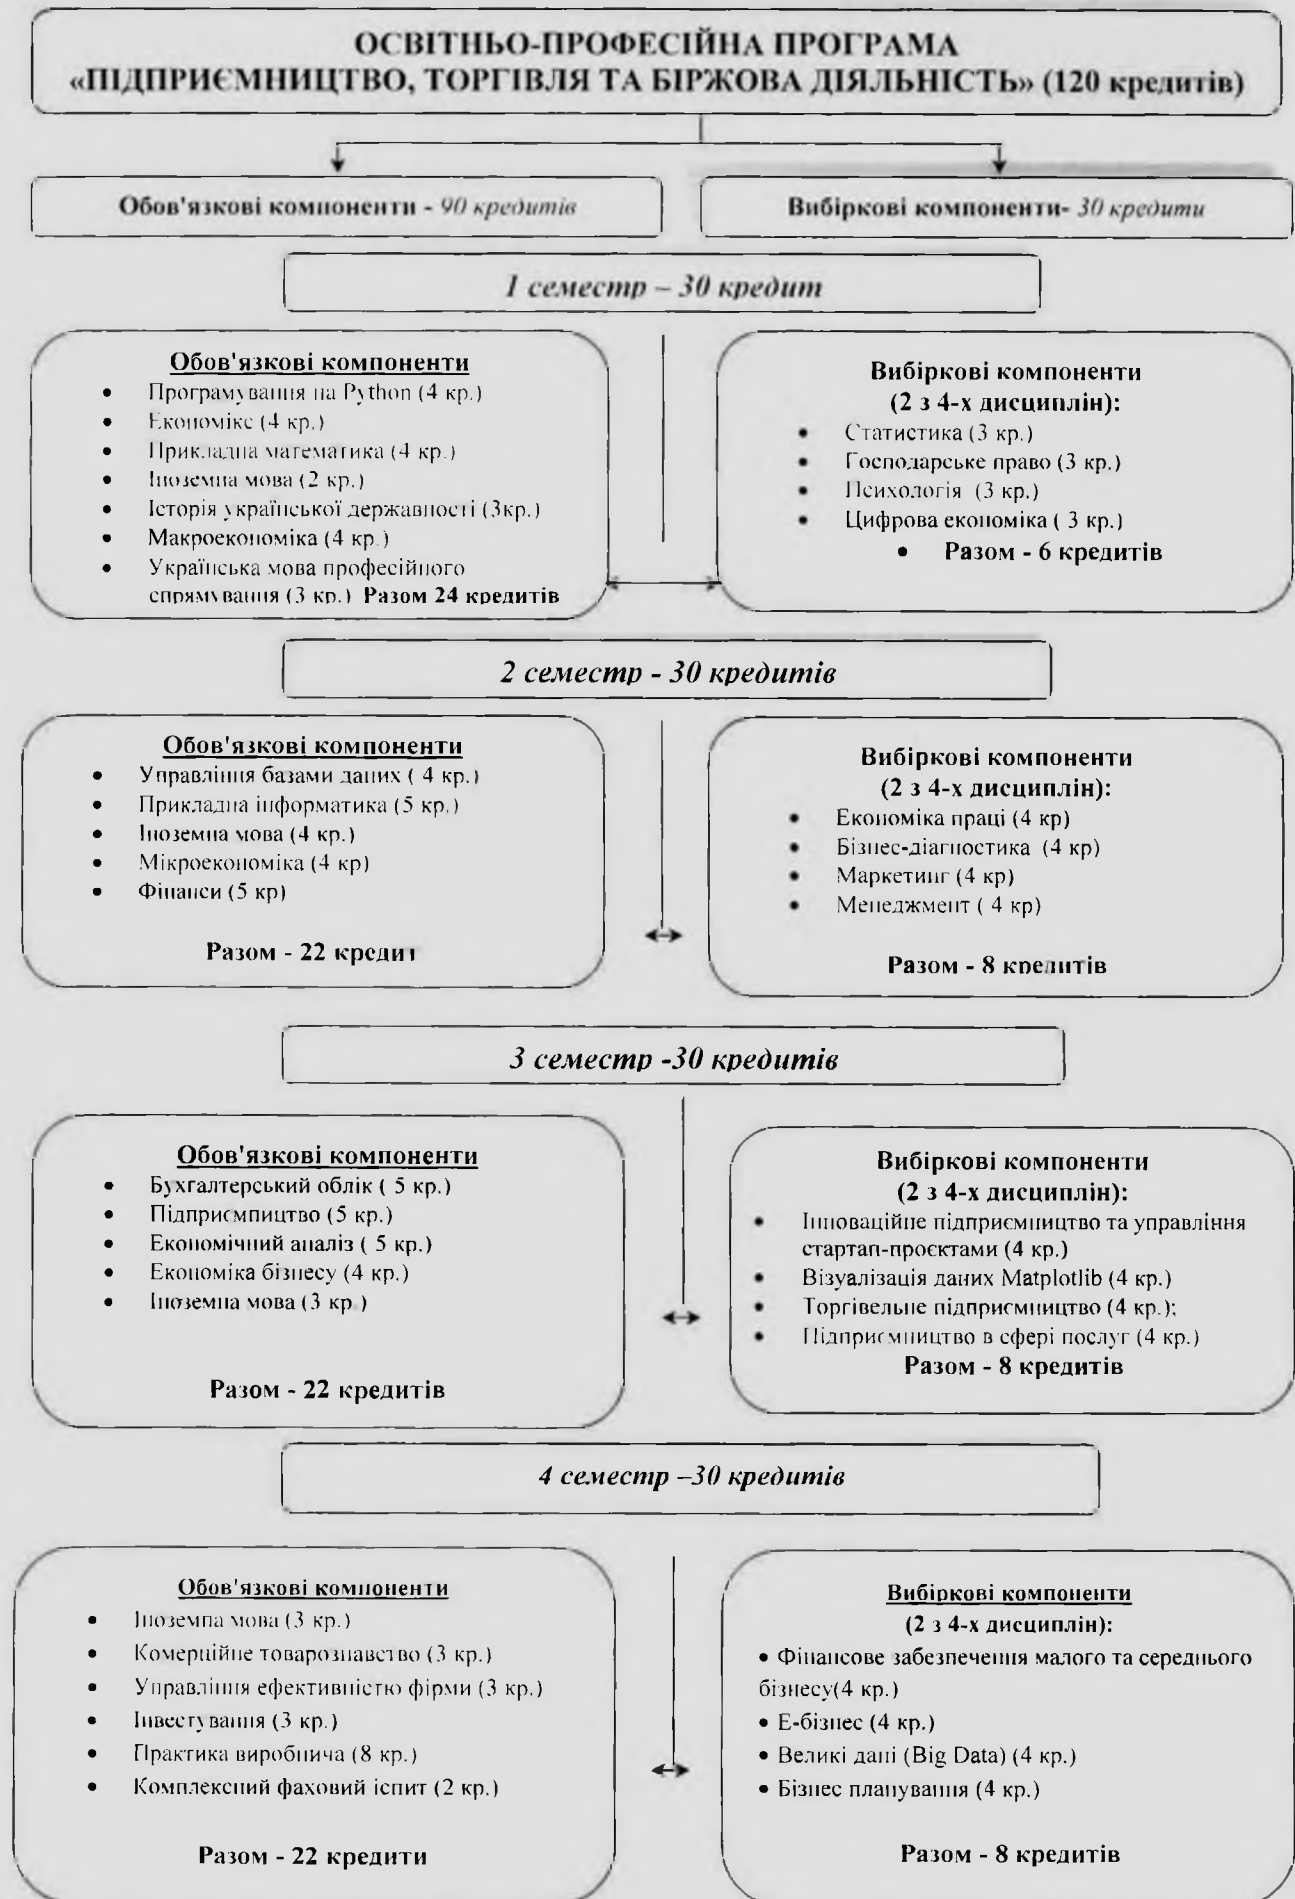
ОСВІТНЬО-ПРОФЕСІЙНА ПРОГРАМА «ПІДПРИЄМНИЦТВО, ТОРГІВЛЯ ТА БІРЖОВА ДІЯЛЬНІСТЬ» (120 кредитів)

Обов'язкові компоненти - 90 кредитів

Вибіркові компоненти- 30 кредити

1 семестр – 30 кредит

Обов'язкові компоненти
- Програмування на Python (4 кр.)
- Економікс (4 кр.)
- Прикладна математика (4 кр.)
- Іноземна мова (2 кр.)
- Історія української державності (3кр.)
- Макроекономіка (4 кр.)
- Українська мова професійного спрямування (3 кр.) Разом 24 кредитів

Вибіркові компоненти (2 з 4-х дисциплін):
- Статистика (3 кр.)
- Господарське право (3 кр.)
- Психологія (3 кр.)
- Цифрова економіка ( 3 кр.)
- Разом - 6 кредитів

2 семестр - 30 кредитів

Обов'язкові компоненти
- Управління базами даних ( 4 кр.)
- Прикладна інформатика (5 кр.)
- Іноземна мова (4 кр.)
- Мікроекономіка (4 кр)
- Фінанси (5 кр)

Разом - 22 кредит

Вибіркові компоненти (2 з 4-х дисциплін):
- Економіка праці (4 кр)
- Бізнес-діагностика (4 кр)
- Маркетинг (4 кр)
- Менеджмент ( 4 кр)

Разом - 8 кредитів

3 семестр -30 кредитів

Обов'язкові компоненти
- Бухгалтерський облік ( 5 кр.)
- Підприємництво (5 кр.)
- Економічний аналіз ( 5 кр.)
- Економіка бізнесу (4 кр.)
- Іноземна мова (3 кр.)

Разом - 22 кредитів

Вибіркові компоненти (2 з 4-х дисциплін):
- Інноваційне підприємництво та управління стартап-проєктами (4 кр.)
- Візуалізація даних Matplotlib (4 кр.)
- Торгівельне підприємництво (4 кр.);
- Підприємництво в сфері послуг (4 кр.)

Разом - 8 кредитів

4 семестр –30 кредитів

Обов'язкові компоненти
- Іноземна мова (3 кр.)
- Комерційне товарознавство (3 кр.)
- Управління ефективністю фірми (3 кр.)
- Інвестування (3 кр.)
- Практика виробнича (8 кр.)
- Комплексний фаховий іспит (2 кр.)

Разом - 22 кредити

Вибіркові компоненти (2 з 4-х дисциплін):
- Фінансове забезпечення малого та середнього бізнесу(4 кр.)
- Е-бізнес (4 кр.)
- Великі дані (Big Data) (4 кр.)
- Бізнес планування (4 кр.)

Разом - 8 кредитів